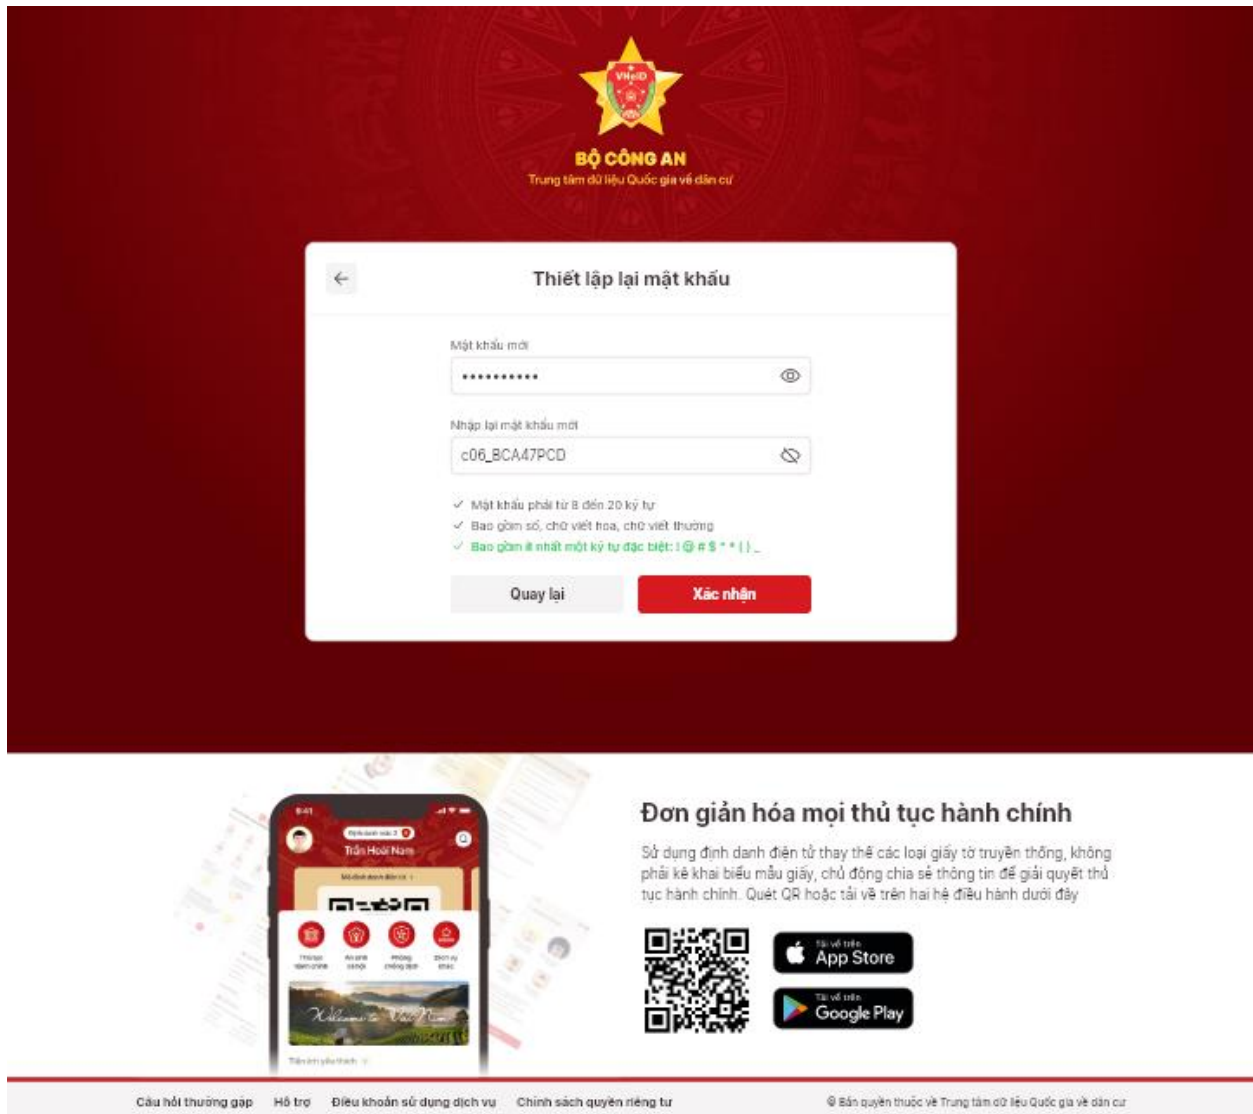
VNeID

BỘ CÔNG AN
Trung tâm dữ liệu Quốc gia về dân cư

Thiết lập lại mật khẩu

Mật khẩu mới
•••••••••••

Nhập lại mật khẩu mới
c06_BCA47PCD

✓ Mật khẩu phải từ 8 đến 20 ký tự
✓ Bao gồm số, chữ viết hoa, chữ viết thường
✓ Bao gồm ít nhất một ký tự đặc biệt: ! @ # $ ^ * ( ) _

Quay lại
Xác nhận

9:41
Trần Hoài Nam
Welcome to Viet Nam

Đơn giản hóa mọi thủ tục hành chính

Sử dụng định danh điện tử thay thế các loại giấy tờ truyền thống, không phải kê khai biểu mẫu giấy, chủ động chia sẻ thông tin để giải quyết thủ tục hành chính. Quét QR hoặc tải về trên hai hệ điều hành dưới đây

Tải về trên
App Store
Tải về trên
Google Play

Câu hỏi thường gặp   Hỗ trợ   Điều khoản sử dụng dịch vụ   Chính sách quyền riêng tư   © Bản quyền thuộc về Trung tâm dữ liệu Quốc gia về dân cư